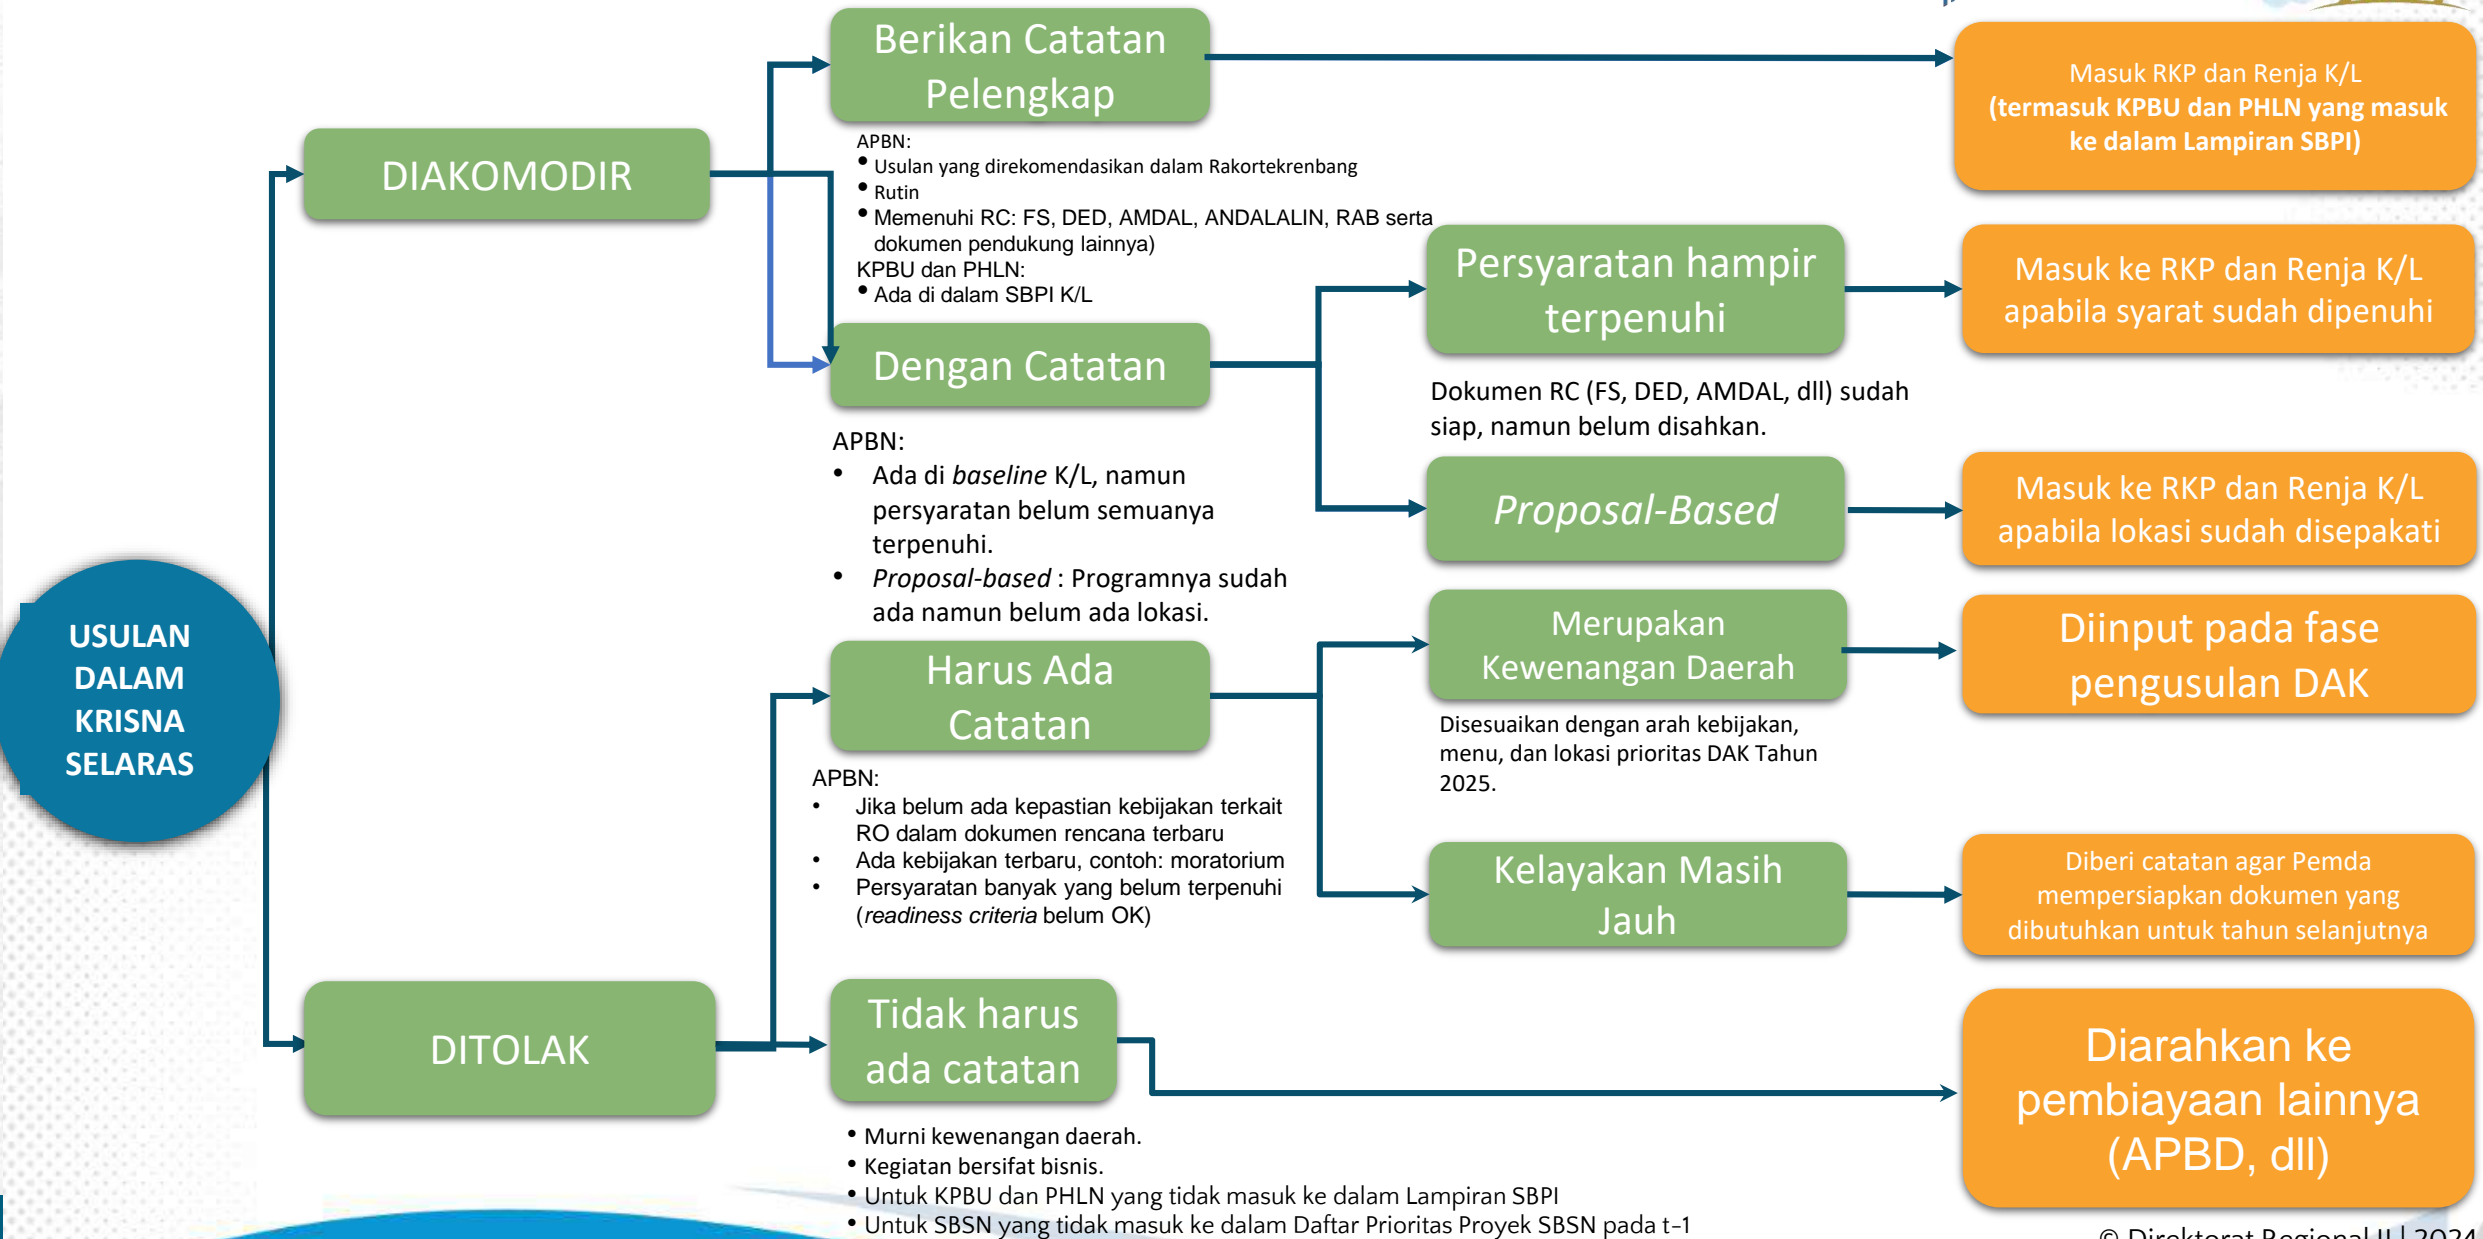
USULAN DALAM KRISNA SELARAS

DIAKOMODIR

Berikan Catatan Pelengkap

APBN:
• Usulan yang direkomendasikan dalam Rakortekrenbang
• Rutin
• Memenuhi RC: FS, DED, AMDAL, ANDALALIN, RAB serta dokumen pendukung lainnya)
KPBU dan PHLN:
• Ada di dalam SBPI K/L

Masuk RKP dan Renja K/L (termasuk KPBU dan PHLN yang masuk ke dalam Lampiran SBPI)

Dengan Catatan

APBN:
• Ada di *baseline* K/L, namun persyaratan belum semuanya terpenuhi.
• *Proposal-based* : Programnya sudah ada namun belum ada lokasi.

Persyaratan hampir terpenuhi

Dokumen RC (FS, DED, AMDAL, dll) sudah siap, namun belum disahkan.

Masuk ke RKP dan Renja K/L apabila syarat sudah dipenuhi

*Proposal-Based*

Masuk ke RKP dan Renja K/L apabila lokasi sudah disepakati

Harus Ada Catatan

APBN:
• Jika belum ada kepastian kebijakan terkait RO dalam dokumen rencana terbaru
• Ada kebijakan terbaru, contoh: moratorium
• Persyaratan banyak yang belum terpenuhi (*readiness criteria* belum OK)

Merupakan Kewenangan Daerah

Disesuaikan dengan arah kebijakan, menu, dan lokasi prioritas DAK Tahun 2025.

Diinput pada fase pengusulan DAK

Kelayakan Masih Jauh

Diberi catatan agar Pemda mempersiapkan dokumen yang dibutuhkan untuk tahun selanjutnya

DITOLAK

Tidak harus ada catatan

• Murni kewenangan daerah.
• Kegiatan bersifat bisnis.
• Untuk KPBU dan PHLN yang tidak masuk ke dalam Lampiran SBPI
• Untuk SBSN yang tidak masuk ke dalam Daftar Prioritas Proyek SBSN pada t-1

Diarahkan ke pembiayaan lainnya (APBD, dll)

© Direktorat Regional II | 2024